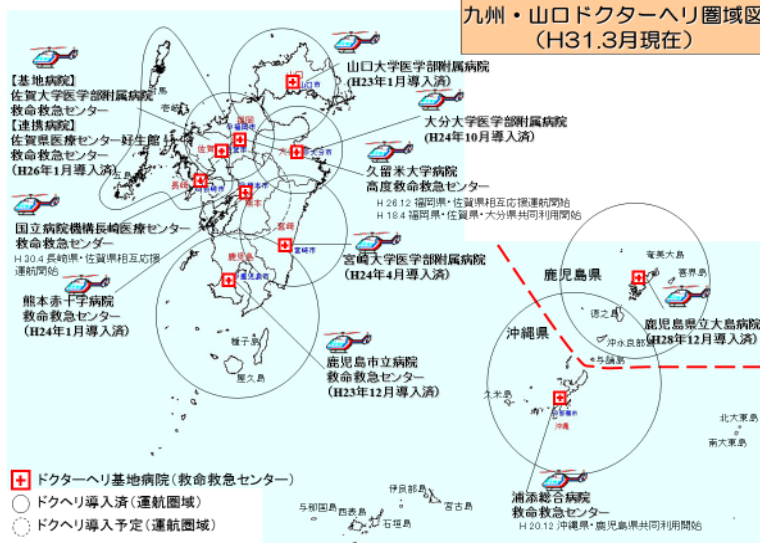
九州・山口ドクターヘリ圏域図
（H31.3月現在）

【基地病院】
佐賀大学医学部附属病院
救命救急センター
【連携病院】
佐賀県医療センター好生館
救命救急センター
（H26年1月導入済）

山口大学医学部附属病院
（H23年1月導入済）

大分大学医学部附属病院
（H24年10月導入済）

久留米大学病院
高度救命救急センター
H 26.12 福岡県・佐賀県相互応援運航開始
H 18.4 福岡県・佐賀県・大分県共同利用開始

国立病院機構長崎医療センター
救命救急センター
H 30.4 長崎県・佐賀県相互応援運航開始

宮崎大学医学部附属病院
（H24年4月導入済）

熊本赤十字病院
救命救急センター
（H24年1月導入済）

鹿児島市立病院
救命救急センター
（H23年12月導入済）

鹿児島県
奄美大島
喜界島
徳之島
沖永良部島
鹿児島県立大島病院
（H28年12月導入済）

沖縄県
久米島
北大東島
南大東島

浦添総合病院
救命救急センター
H 20.12 沖縄県・鹿児島県共同利用開始

壱岐
対馬
五島
種子島
屋久島
山口市
大分市
久留米市
佐賀市
長崎市
熊本市
宮崎市
鹿児島市
浦添市
福岡
佐賀
長崎
熊本
宮崎
鹿児島
沖縄
伊良部島
与那国島
西表島
石垣島
宮古島

ドクターヘリ基地病院（救命救急センター）
ドクヘリ導入済（運航圏域）
ドクヘリ導入予定（運航圏域）